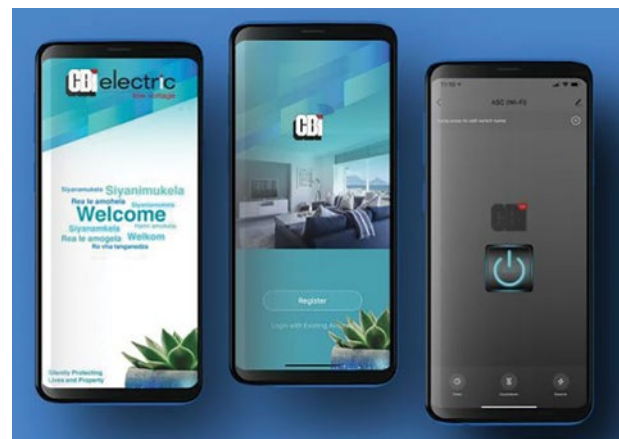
CBi electric
low voltage

Siyamukela Siyanimukela
Rea le amohela Siyamukela
Welcome
Siyanamkela Hiani amukela
Rea le amogela Welkom
Ro vha tanganedza

Silently Protecting
Lives and Property

CBi

Register

Login with Existing Account

11:50

ASC (Wi-Fi)

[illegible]

CBi

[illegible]
Countdown
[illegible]